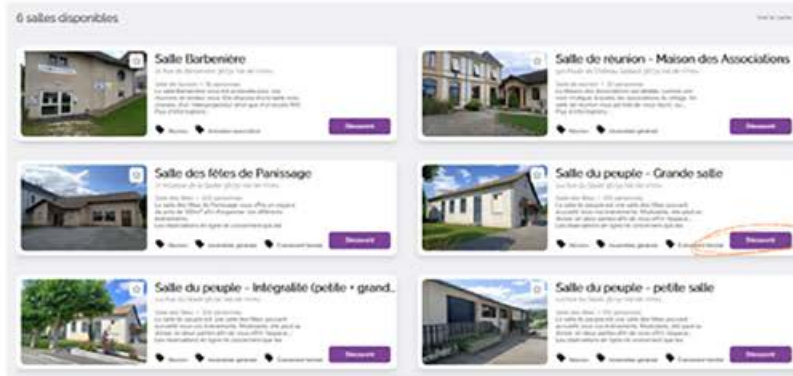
6 salles disponibles

Trier la carte

Salle Barbenière

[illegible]

Réunion    Animation associative

Découvrir

Salle de réunion - Maison des Associations

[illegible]

Réunion    Assemblée générale

Découvrir

Salle des fêtes de Panissage

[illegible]

Réunion    Assemblée générale    Evènement familial

Découvrir

Salle du peuple - Grande salle

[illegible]

Réunion    Assemblée générale    Evènement familial

Découvrir

Salle du peuple - Intégralité (petite + grand...

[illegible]

Réunion    Assemblée générale    Evènement familial

Découvrir

Salle du peuple - petite salle

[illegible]

Réunion    Assemblée générale    Evènement familial

Découvrir